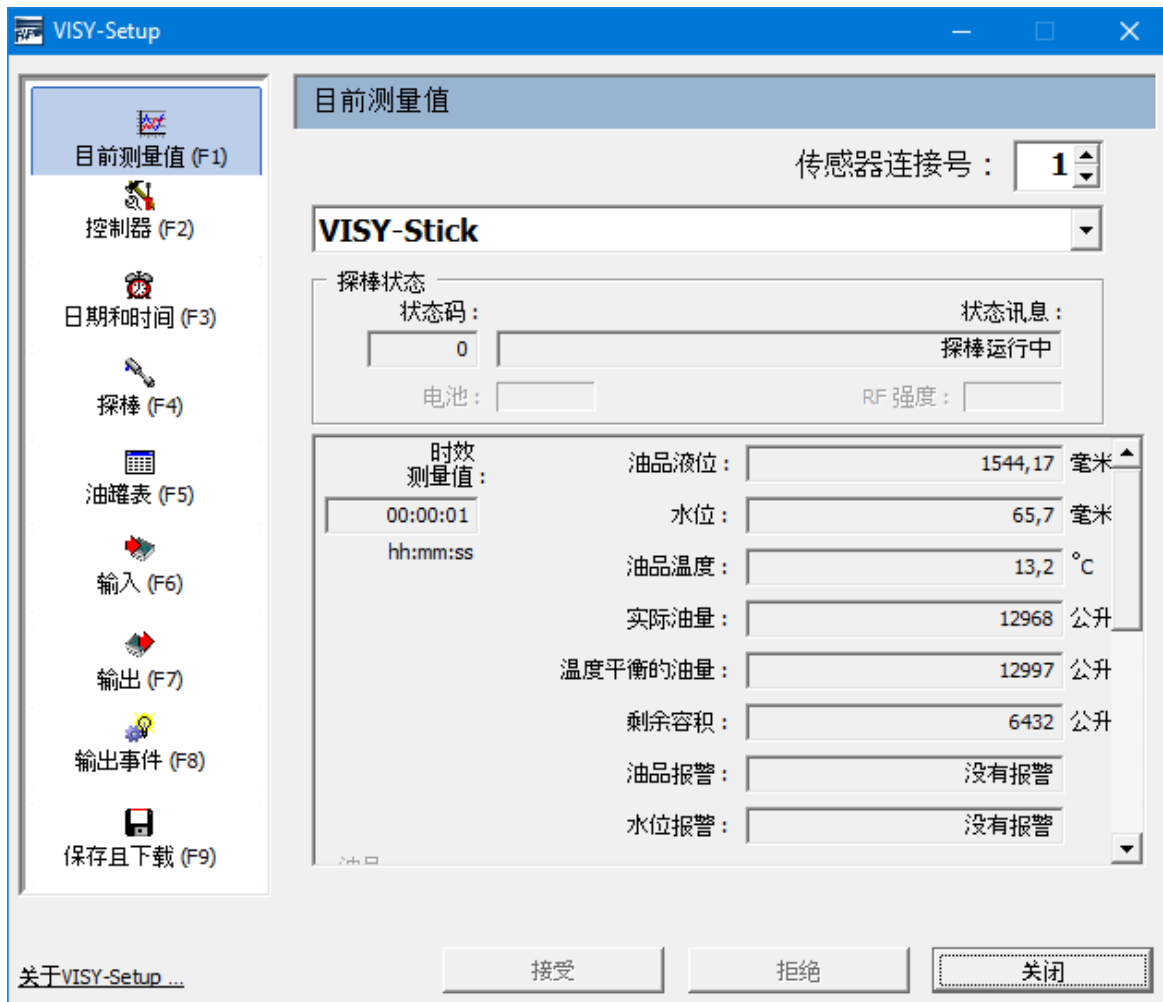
VISY-Setup

目前测量值 (F1)
控制器 (F2)
日期和时间 (F3)
探棒 (F4)
油罐表 (F5)
输入 (F6)
输出 (F7)
输出事件 (F8)
保存且下载 (F9)

目前测量值

传感器连接号： 1

VISY-Stick

探棒状态
状态码：
0
状态讯息：
探棒运行中
电池：
RF 强度：

时效
测量值：
00:00:01
hh:mm:ss

| | | |
|---|---|---|
| 油品液位： | 1544,17 | 毫米 |
| 水位： | 65,7 | 毫米 |
| 油品温度： | 13,2 | °C |
| 实际油量： | 12968 | 公升 |
| 温度平衡的油量： | 12997 | 公升 |
| 剩余容积： | 6432 | 公升 |
| 油品报警： | 没有报警 | |
| 水位报警： | 没有报警 | |

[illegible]

关于VISY-Setup ...
接受
拒绝
关闭